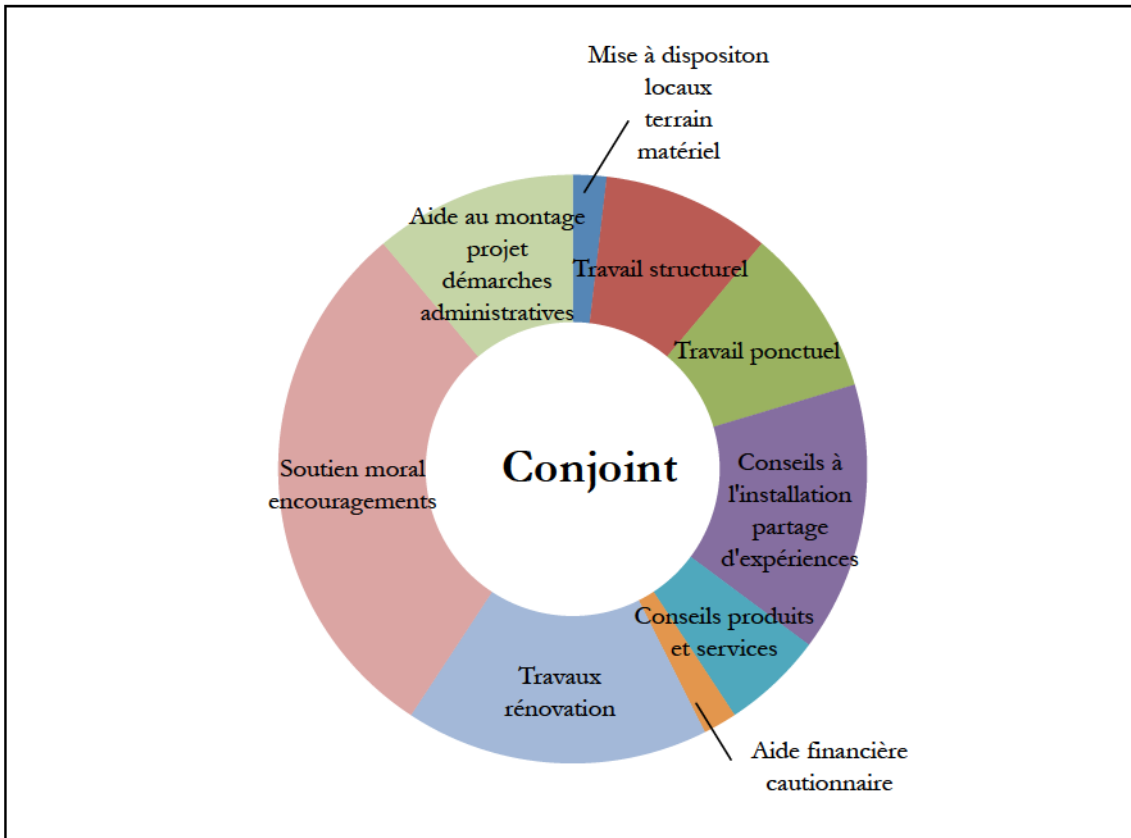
Mise à dispositon
locaux
terrain
matériel

Aide au montage
projet
démarches
administratives

Travail structurel

Travail ponctuel

Conjoint

Soutien moral
encouragements

Conseils à
l'installation
partage
d'expériences

Conseils produits
et services

Travaux
rénovation

Aide financière
cautionnaire